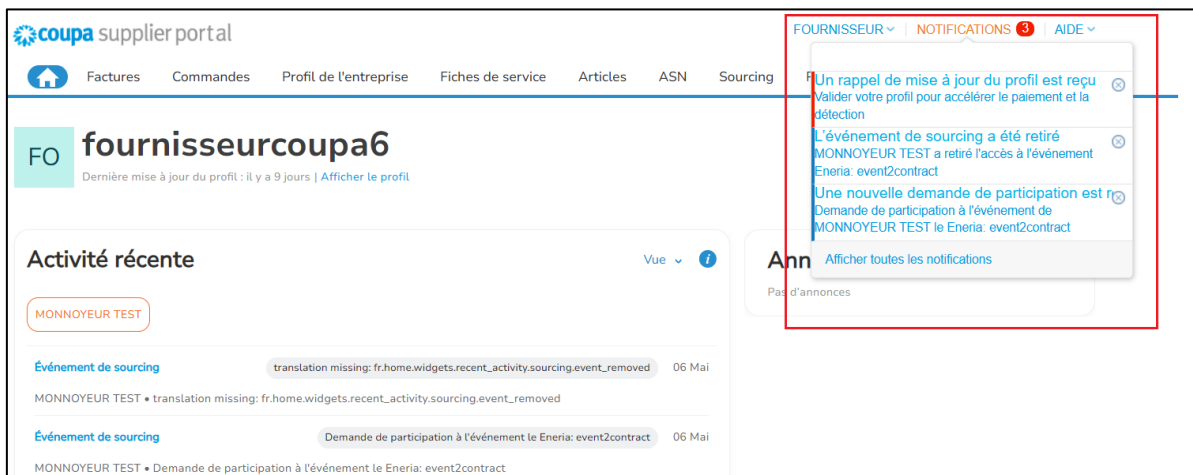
coupa supplier portal

FOURNISSEUR NOTIFICATIONS 3 AIDE

Factures Commandes Profil de l'entreprise Fiches de service Articles ASN Sourcing P

Un rappel de mise à jour du profil est reçu
Valider votre profil pour accélérer le paiement et la détection

L'événement de sourcing a été retiré
MONNOYEUR TEST a retiré l'accès à l'événement Eneria: event2contract

Une nouvelle demande de participation est r
Demande de participation à l'événement de MONNOYEUR TEST le Eneria: event2contract

Afficher toutes les notifications

FO

fournisseurcoupa6

Dernière mise à jour du profil : il y a 9 jours | Afficher le profil

Activité récente

Vue

MONNOYEUR TEST

Événement de sourcing translation missing: fr.home.widgets.recent_activity.sourcing.event_removed 06 Mai

MONNOYEUR TEST • translation missing: fr.home.widgets.recent_activity.sourcing.event_removed

Événement de sourcing Demande de participation à l'événement le Eneria: event2contract 06 Mai

MONNOYEUR TEST • Demande de participation à l'événement le Eneria: event2contract

Ann

Pas d'annonces